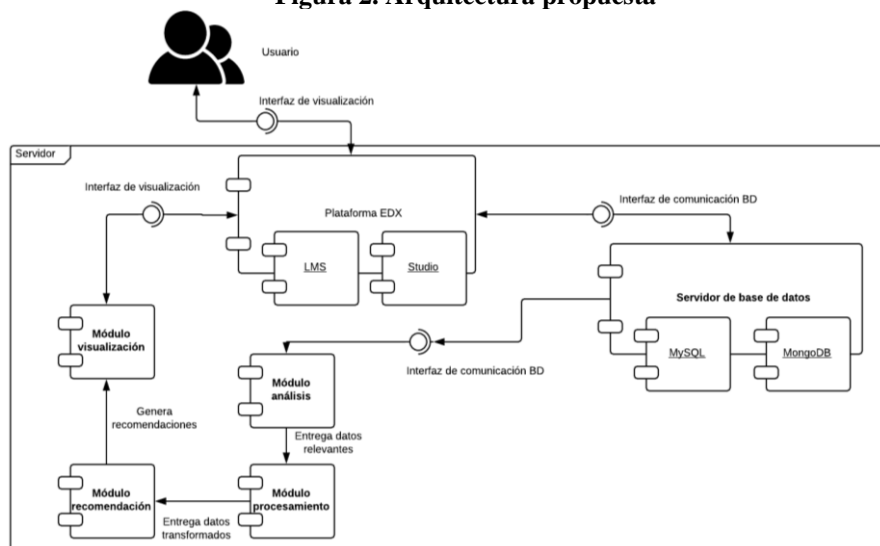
Figura 2. Arquitectura propuesta

Usuario

Interfaz de visualización

Servidor

Interfaz de visualización

Plataforma EDX

Interfaz de comunicación BD

LMS

Studio

Servidor de base de datos

Módulo visualización

Interfaz de comunicación BD

MySQL

MongoDB

Módulo análisis

Genera recomendaciones

Entrega datos relevantes

Módulo recomendación

Módulo procesamiento

Entrega datos transformados